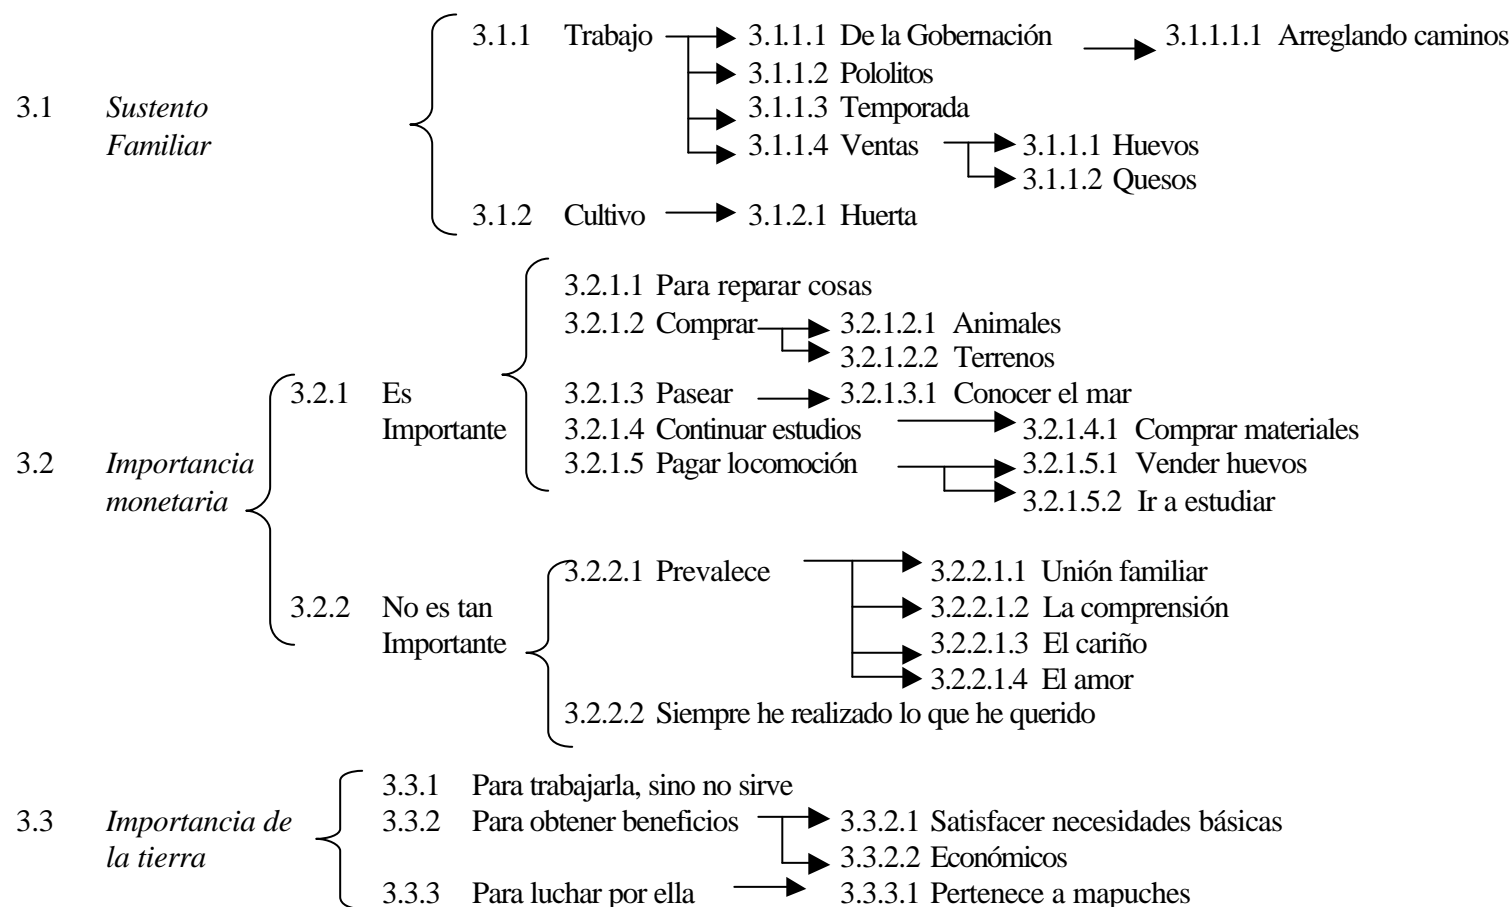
3.1 *Sustento Familiar*

3.1.1 Trabajo

3.1.1.1 De la Gobernación

3.1.1.1.1 Arreglando caminos

3.1.1.2 Pololitos

3.1.1.3 Temporada

3.1.1.4 Ventas

3.1.1.1 Huevos

3.1.1.2 Quesos

3.1.2 Cultivo

3.1.2.1 Huerta

3.2 *Importancia monetaria*

3.2.1 Es Importante

3.2.1.1 Para reparar cosas

3.2.1.2 Comprar

3.2.1.2.1 Animales

3.2.1.2.2 Terrenos

3.2.1.3 Pasear

3.2.1.3.1 Conocer el mar

3.2.1.4 Continuar estudios

3.2.1.4.1 Comprar materiales

3.2.1.5 Pagar locomoción

3.2.1.5.1 Vender huevos

3.2.1.5.2 Ir a estudiar

3.2.2 No es tan Importante

3.2.2.1 Prevalece

3.2.2.1.1 Unión familiar

3.2.2.1.2 La comprensión

3.2.2.1.3 El cariño

3.2.2.1.4 El amor

3.2.2.2 Siempre he realizado lo que he querido

3.3 *Importancia de la tierra*

3.3.1 Para trabajarla, sino no sirve

3.3.2 Para obtener beneficios

3.3.2.1 Satisfacer necesidades básicas

3.3.2.2 Económicos

3.3.3 Para luchar por ella

3.3.3.1 Pertenece a mapuches